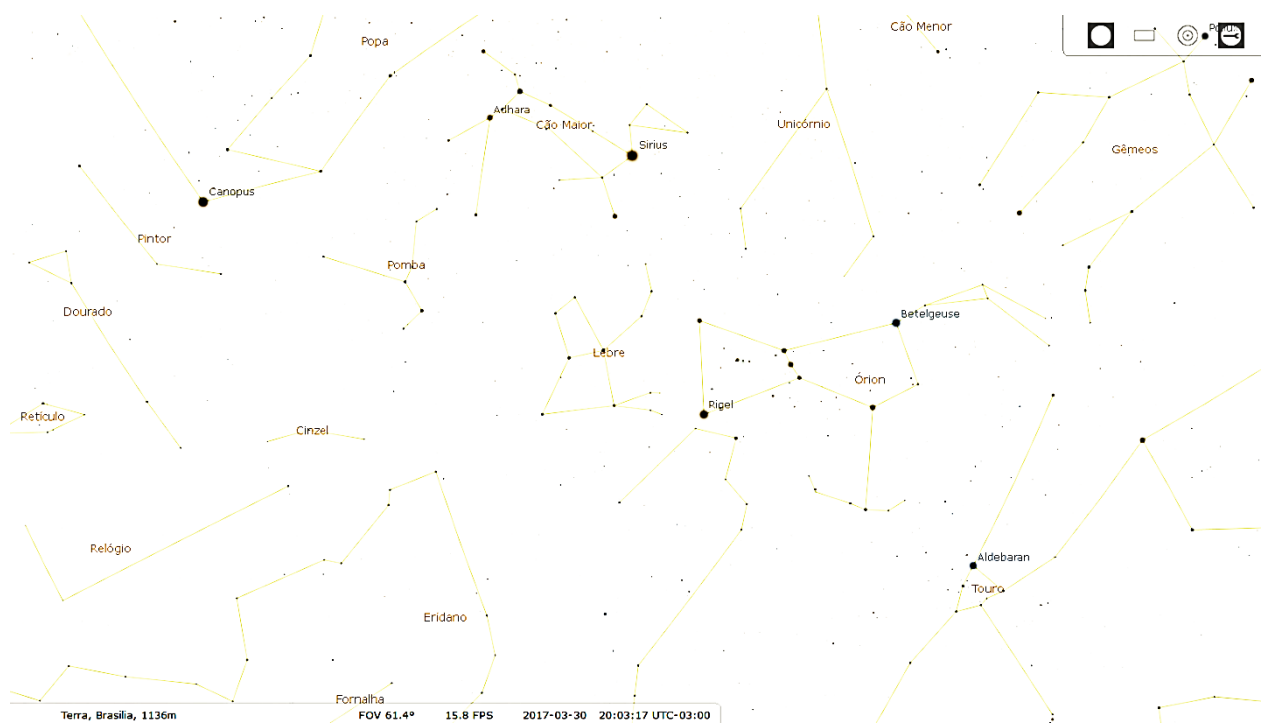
Cão Menor
Popa
Adhara
Cão Maior
Sirius
Unicórnio
Gêmeos
Canopus
Pintor
Pomba
Dourado
Lebre
Betelgeuse
Órion
Rigel
Retículo
Cinzel
Relógio
Aldebaran
Touro
Eridano
Fornalha
Terra, Brasilia, 1136m
FOV 61.4°
15.8 FPS
2017-03-30
20:03:17 UTC-03:00